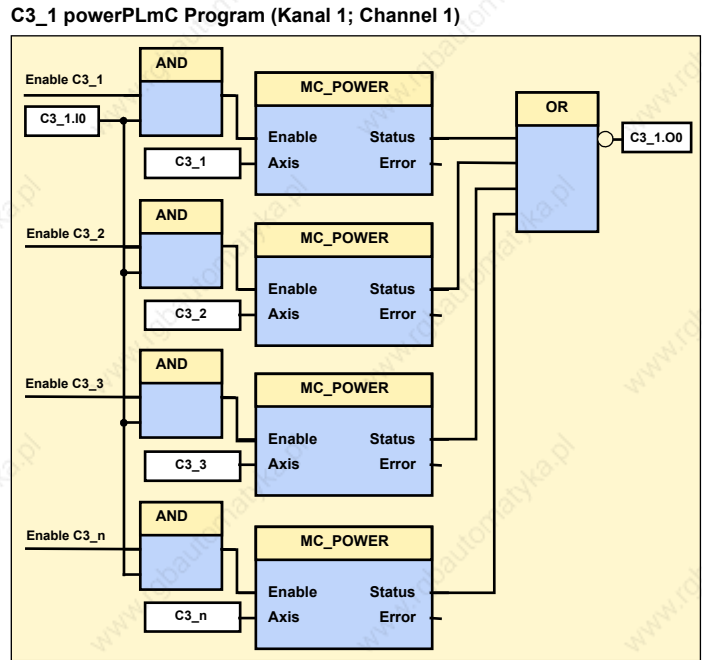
C3_1 powerPLmC Program (Kanal 1; Channel 1)

Enable C3_1

C3_1.I0

AND

MC_POWER

Enable

Status

C3_1

Axis

Error

OR

C3_1.O0

Enable C3_2

AND

MC_POWER

Enable

Status

C3_2

Axis

Error

Enable C3_3

AND

MC_POWER

Enable

Status

C3_3

Axis

Error

Enable C3_n

AND

MC_POWER

Enable

Status

C3_n

Axis

Error

www.rgbautomatyka.pl